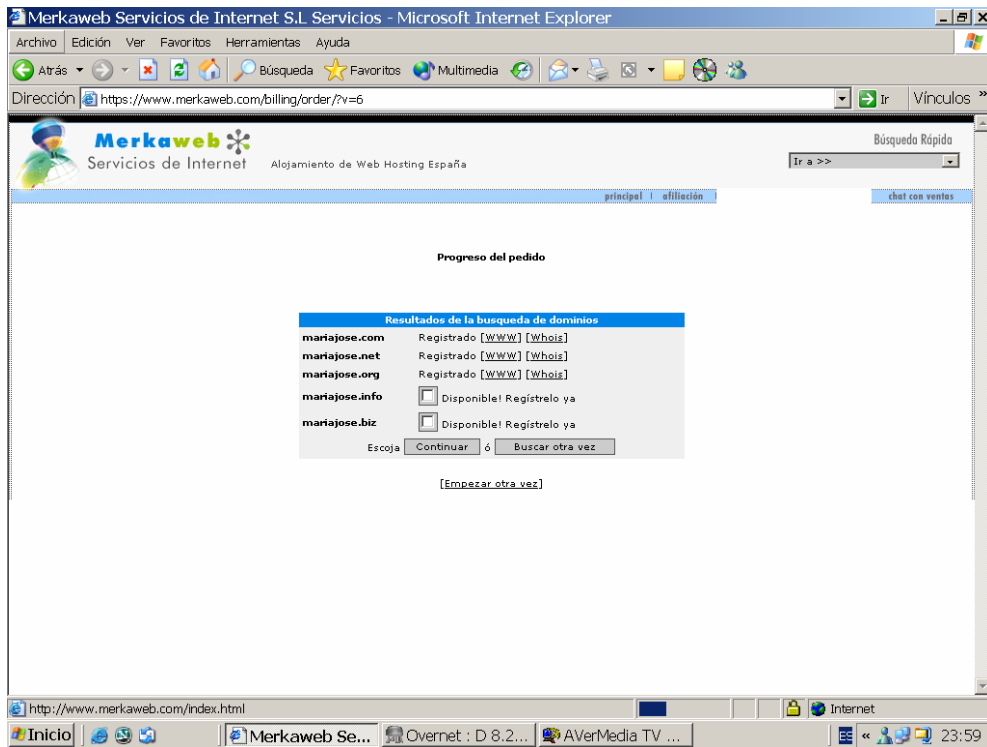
Merkaweb Servicios de Internet S.L Servicios - Microsoft Internet Explorer

Archivo Edición Ver Favoritos Herramientas Ayuda

Atrás Búsqueda Favoritos Multimedia

Dirección https://www.merkaweb.com/billing/order/?v=6 Ir Vínculos »

Merkaweb
Servicios de Internet
Alojamiento de Web Hosting España

Búsqueda Rápida
Ir a >>

principal | afiliación | chat con ventas

Progreso del pedido

| Resultados de la busqueda de dominios | |
|---|---|
| mariajose.com | Registrado [WWW] [Whois] |
| mariajose.net | Registrado [WWW] [Whois] |
| mariajose.org | Registrado [WWW] [Whois] |
| mariajose.info | Disponible! Regístrelo ya |
| mariajose.biz | Disponible! Regístrelo ya |

Escoja Continuar ó Buscar otra vez

[Empezar otra vez]

http://www.merkaweb.com/index.html Internet

Inicio Merkaweb Se... Overnet : D 8.2... AVerMedia TV ... 23:59